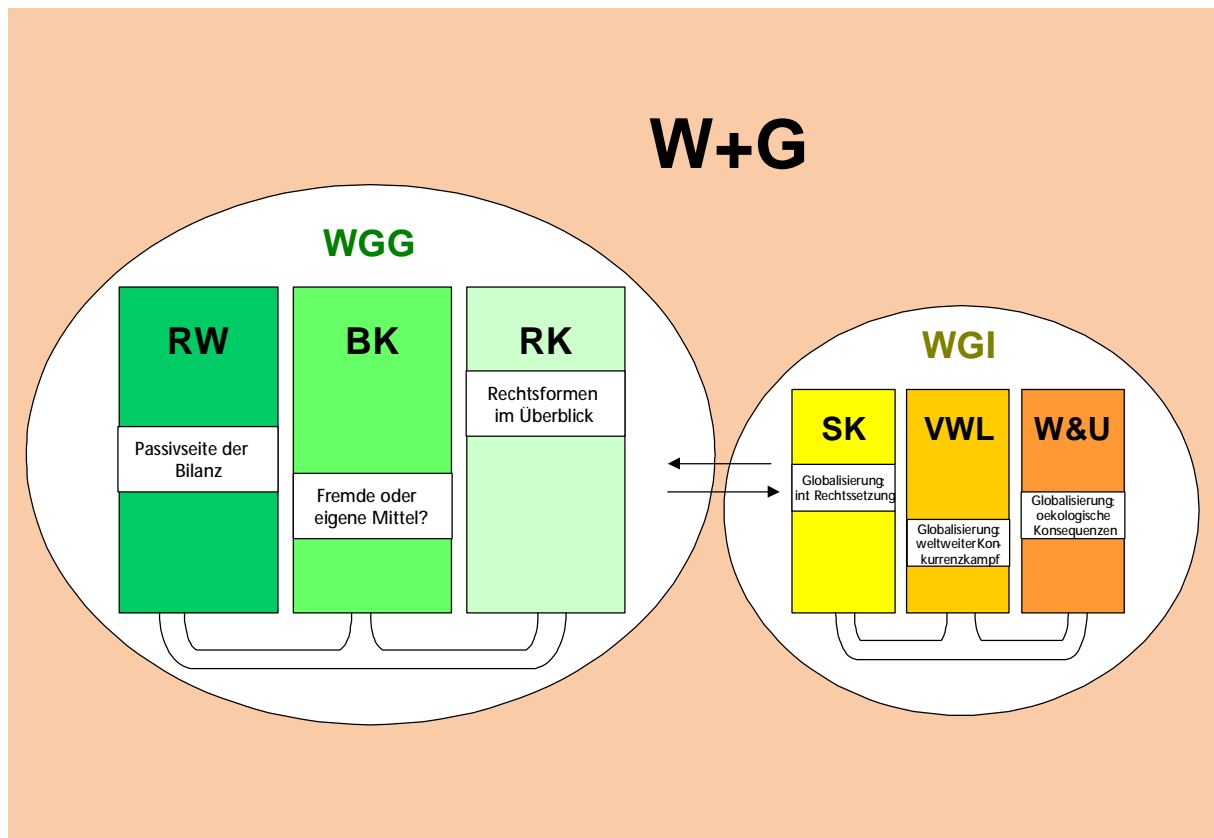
W+G

WGG

RW

Passivseite der Bilanz

BK

Fremde oder eigene Mittel?

RK

Rechtsformen im Überblick

WGI

SK

Globalisierung: int Rechtssetzung

VWL

Globalisierung: weltweiter Konkurrenzkampf

W&U

Globalisierung: oekologische Konsequenzen